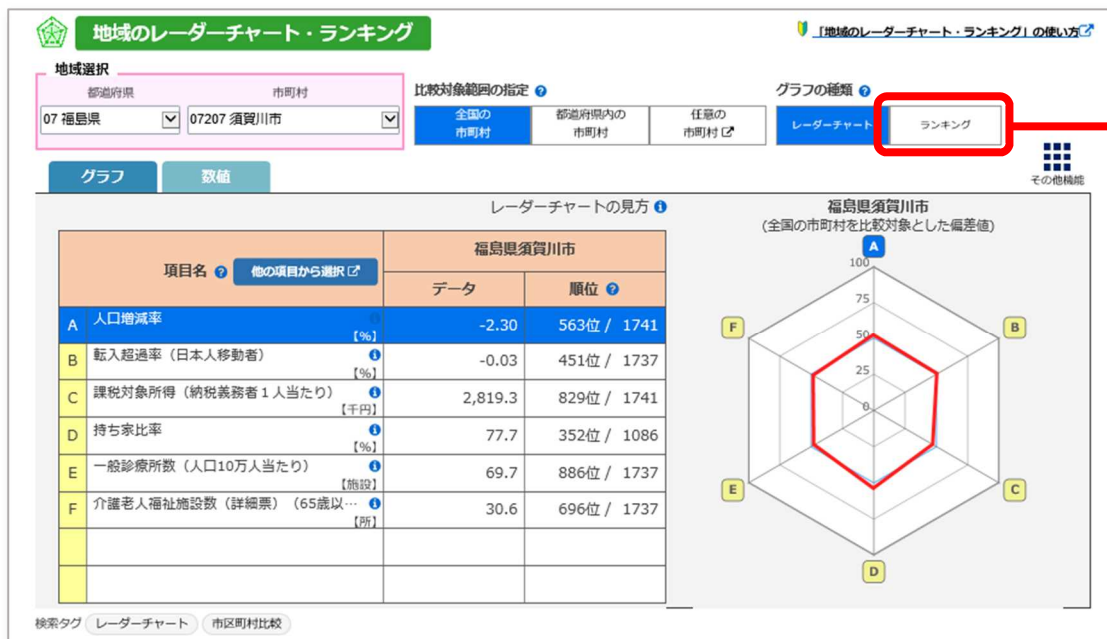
地域のレーダーチャート・ランキング

「地域のレーダーチャート・ランキング」の使い方

地域選択
都道府県
07 福島県
市町村
07207 須賀川市

比較対象範囲の指定
全国の市町村
都道府県内の市町村
任意の市町村

グラフの種類
レーダーチャート
ランキング

その他機能

グラフ
数値

レーダーチャートの見方

| | 項目名 他の項目から選択 | 福島県須賀川市 データ | 順位 |
|---|---|---|---|
| A | 人口増減率 【%】 | -2.30 | 563位 / 1741 |
| B | 転入超過率（日本人移動者） 【%】 | -0.03 | 451位 / 1737 |
| C | 課税対象所得（納税義務者１人当たり） 【千円】 | 2,819.3 | 829位 / 1741 |
| D | 持ち家比率 【%】 | 77.7 | 352位 / 1086 |
| E | 一般診療所数（人口10万人当たり） 【施設】 | 69.7 | 886位 / 1737 |
| F | 介護老人福祉施設数（詳細票）（65歳以… 【所】 | 30.6 | 696位 / 1737 |
| | | | |
| | | | |

福島県須賀川市
（全国の市町村を比較対象とした偏差値）
A
100
75
50
25
0
B
C
D
E
F

検索タグ レーダーチャート 市区町村比較